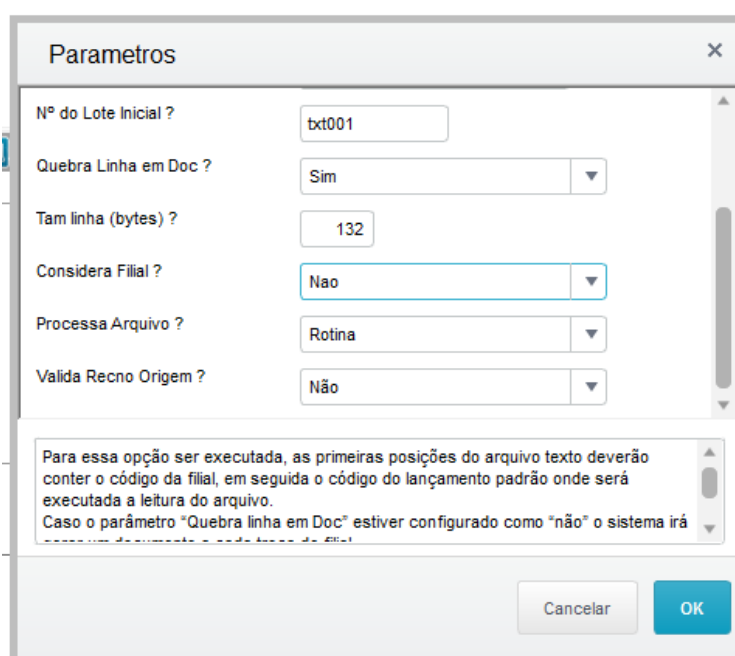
Parametros

×

Nº do Lote Inicial ?

txt001

Quebra Linha em Doc ?

Sim

Tam linha (bytes) ?

132

Considera Filial ?

Nao

Processa Arquivo ?

Rotina

Valida Recno Origem ?

Não

Para essa opção ser executada, as primeiras posições do arquivo texto deverão conter o código da filial, em seguida o código do lançamento padrão onde será executada a leitura do arquivo.
Caso o parâmetro "Quebra linha em Doc" estiver configurado como "não" o sistema irá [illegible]

Cancelar

OK